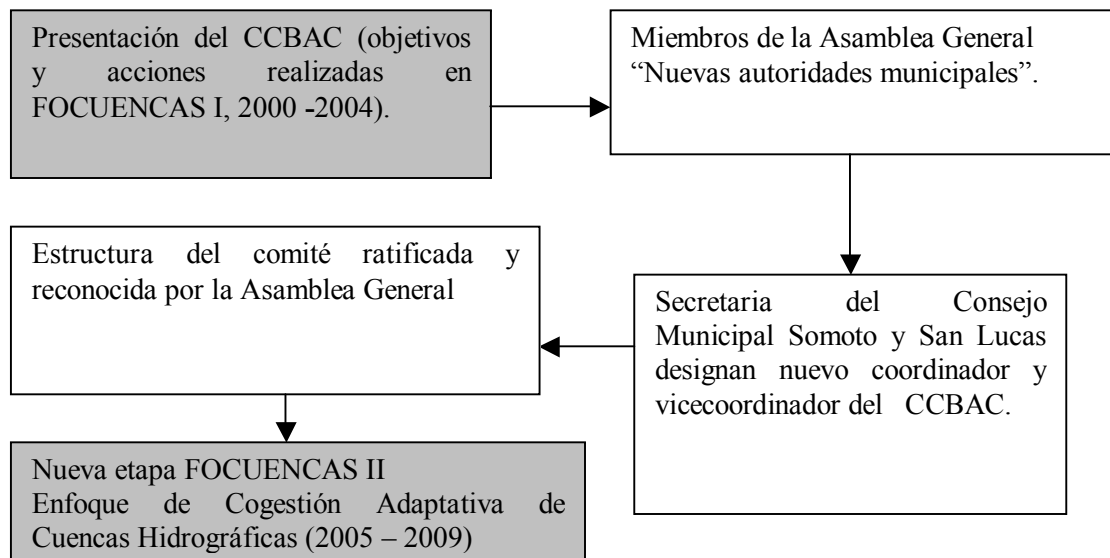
Presentación del CCBAC (objetivos y acciones realizadas en FOCUENCAS I, 2000 -2004).

Miembros de la Asamblea General "Nuevas autoridades municipales".

Secretaria del Consejo Municipal Somoto y San Lucas designan nuevo coordinador y vicecoordinador del CCBAC.

Estructura del comité ratificada y reconocida por la Asamblea General

Nueva etapa FOCUENCAS II
Enfoque de Cogestión Adaptativa de Cuencas Hidrográficas (2005 – 2009)